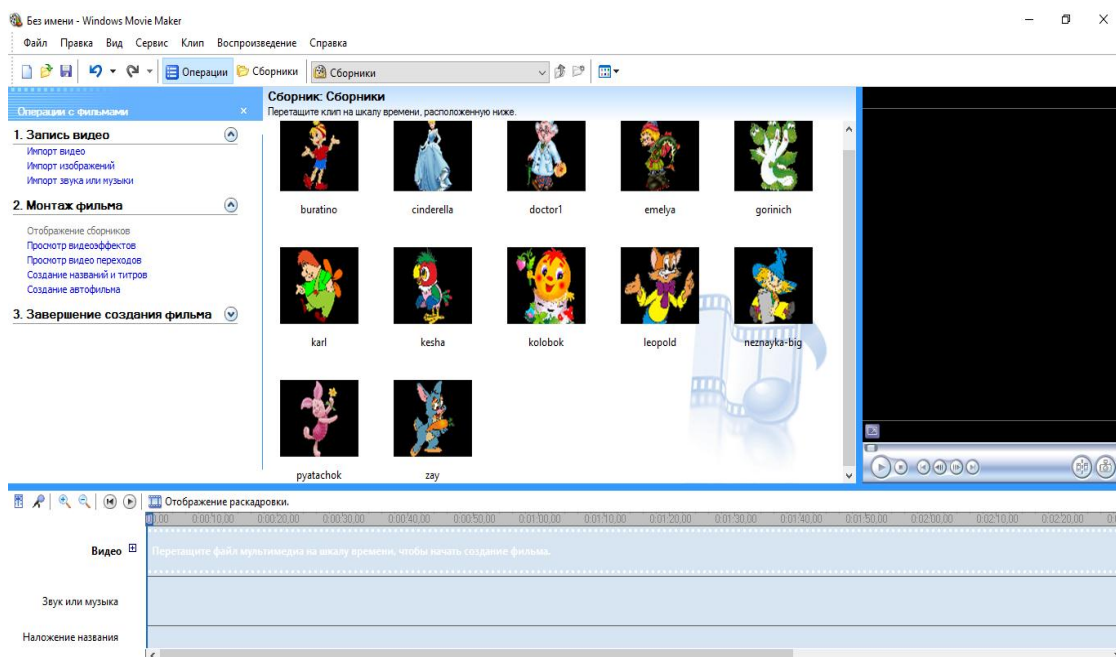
Без имени - Windows Movie Maker

Файл Правка Вид Сервис Клип Воспроизведение Справка

Операции Сборники Сборники

Операции с фильмами ×

1. Запись видео
Импорт видео
Импорт изображений
Импорт звука или музыки

2. Монтаж фильма
Отображение сборников
Просмотр видеоэффектов
Просмотр видео переходов
Создание названий и титров
Создание автофильма

3. Завершение создания фильма

Сборник: Сборники
Перетащите клип на шкалу времени, расположенную ниже.

buratino
cinderella
doctor1
emelya
gorinich
karl
kesha
kolobok
leopold
neznayka-big
pyatachok
zay

Отображение раскадровки.

0:00 0:00:10,00 0:00:20,00 0:00:30,00 0:00:40,00 0:00:50,00 0:01:00,00 0:01:10,00 0:01:20,00 0:01:30,00 0:01:40,00 0:01:50,00 0:02:00,00 0:02:10,00 0:02:20,00

Видео
Перетащите файл мультимедиа на шкалу времени, чтобы начать создание фильма.
Звук или музыка
Наложение названия